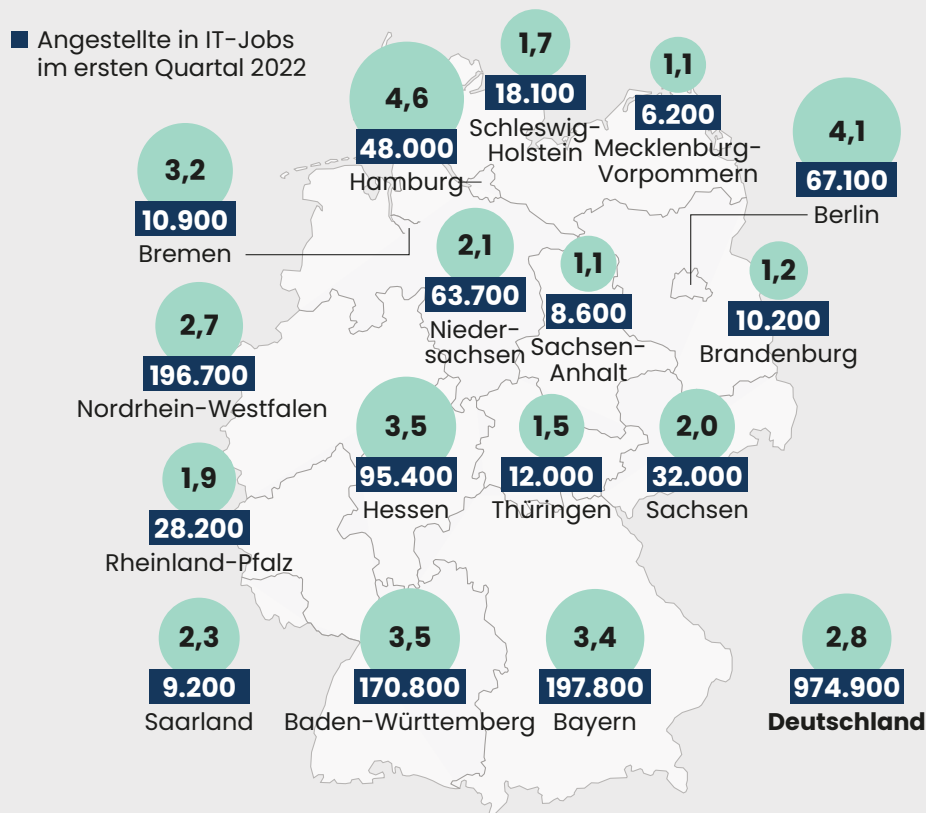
Angestellte in IT-Jobs im ersten Quartal 2022

4,6
48.000
Hamburg

1,7
18.100
Schleswig-Holstein

1,1
6.200
Mecklenburg-Vorpommern

4,1
67.100
Berlin

3,2
10.900
Bremen

2,1
63.700
Niedersachsen

1,1
8.600
Sachsen-Anhalt

1,2
10.200
Brandenburg

2,7
196.700
Nordrhein-Westfalen

3,5
95.400
Hessen

1,5
12.000
Thüringen

2,0
32.000
Sachsen

1,9
28.200
Rheinland-Pfalz

2,3
9.200
Saarland

3,5
170.800
Baden-Württemberg

3,4
197.800
Bayern

2,8
974.900
**Deutschland**